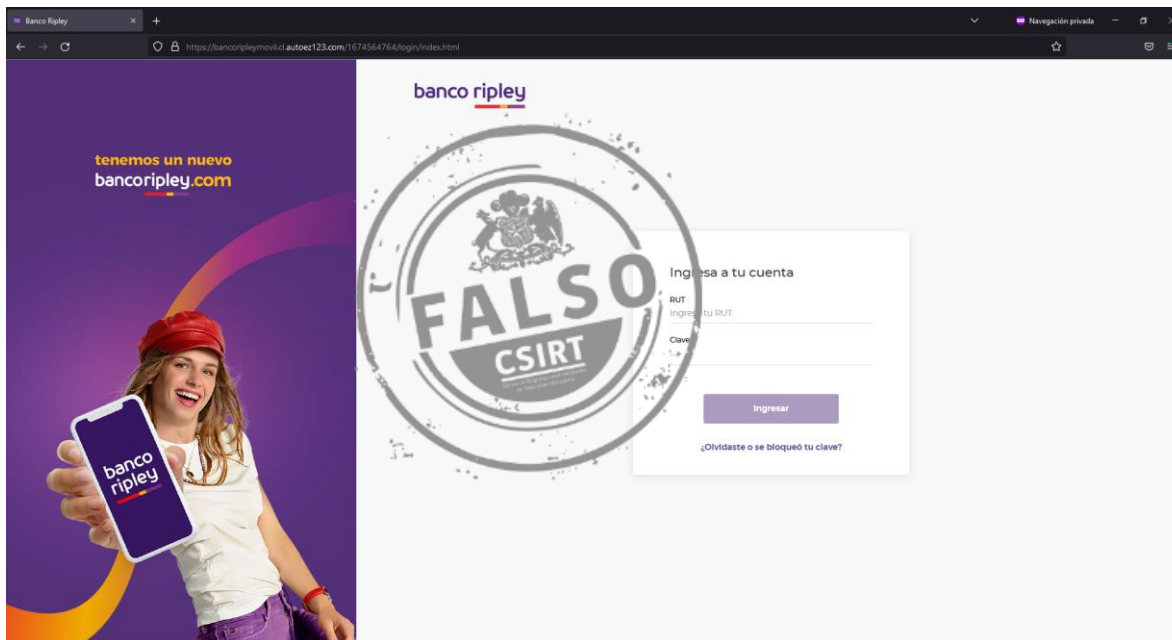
Banco Ripley

Navegación privada

https://bancoripleymovil.cl.autoez123.com/1674564764/login/index.html

banco ripley

tenemos un nuevo bancoripley.com

banco ripley

FALSO

CSIRT

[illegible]

Ing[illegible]sa a tu cuenta

RUT

Ingres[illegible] tu RUT

Clave

Ingresar

¿Olvidaste o se bloqueó tu clave?